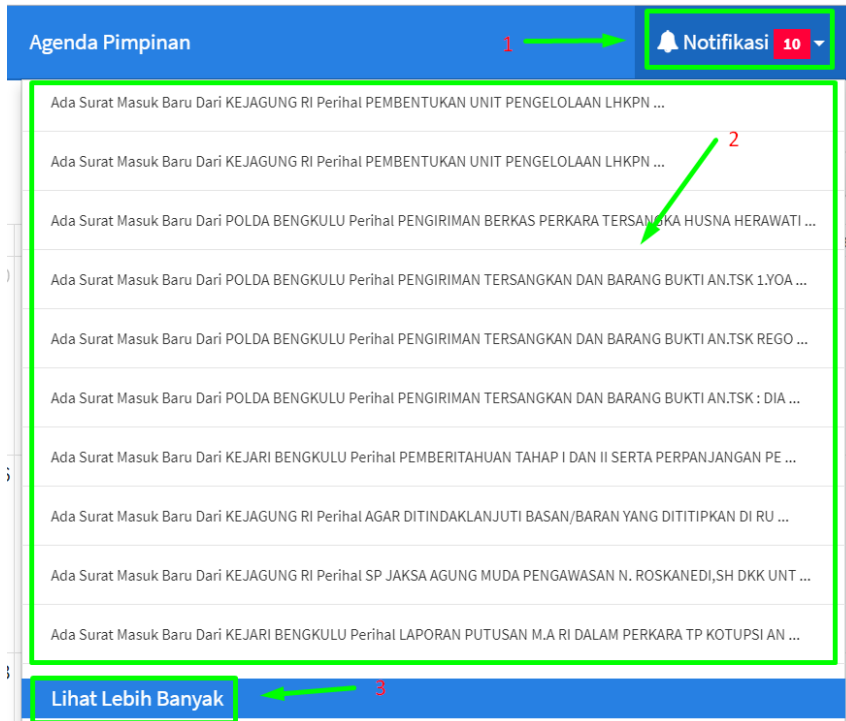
Agenda Pimpinan

1

Notifikasi 10

Ada Surat Masuk Baru Dari KEJAGUNG RI Perihal PEMBENTUKAN UNIT PENGELOLAAN LHKPN ...

2

Ada Surat Masuk Baru Dari KEJAGUNG RI Perihal PEMBENTUKAN UNIT PENGELOLAAN LHKPN ...

Ada Surat Masuk Baru Dari POLDA BENGKULU Perihal PENGIRIMAN BERKAS PERKARA TERSANGKA HUSNA HERAWATI ...

Ada Surat Masuk Baru Dari POLDA BENGKULU Perihal PENGIRIMAN TERSANGKAN DAN BARANG BUKTI AN.TSK 1.YOA ...

Ada Surat Masuk Baru Dari POLDA BENGKULU Perihal PENGIRIMAN TERSANGKAN DAN BARANG BUKTI AN.TSK REGO ...

Ada Surat Masuk Baru Dari POLDA BENGKULU Perihal PENGIRIMAN TERSANGKAN DAN BARANG BUKTI AN.TSK : DIA ...

Ada Surat Masuk Baru Dari KEJARI BENGKULU Perihal PEMBERITAHUAN TAHAP I DAN II SERTA PERPANJANGAN PE ...

Ada Surat Masuk Baru Dari KEJAGUNG RI Perihal AGAR DITINDAKLANJUTI BASAN/BARAN YANG DITITIPKAN DI RU ...

Ada Surat Masuk Baru Dari KEJAGUNG RI Perihal SP JAKSA AGUNG MUDA PENGAWASAN N. ROSKANEDI,SH DKK UNT ...

Ada Surat Masuk Baru Dari KEJARI BENGKULU Perihal LAPORAN PUTUSAN M.A RI DALAM PERKARA TP KOTUPSI AN ...

Lihat Lebih Banyak

3